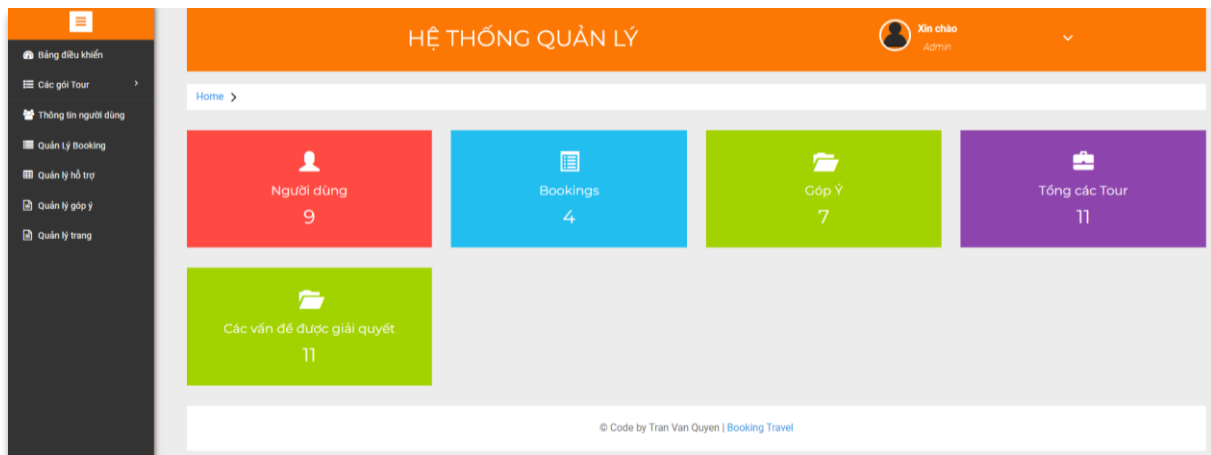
Bảng điều khiển
Các gói Tour
Thông tin người dùng
Quản Lý Booking
Quản lý hỗ trợ
Quản lý góp ý
Quản lý trang

HỆ THỐNG QUẢN LÝ

Xin chào
Admin

Home >

Người dùng
9

Bookings
4

Góp Ý
7

Tổng các Tour
11

Các vấn đề được giải quyết
11

© Code by Tran Van Quyen | Booking Travel